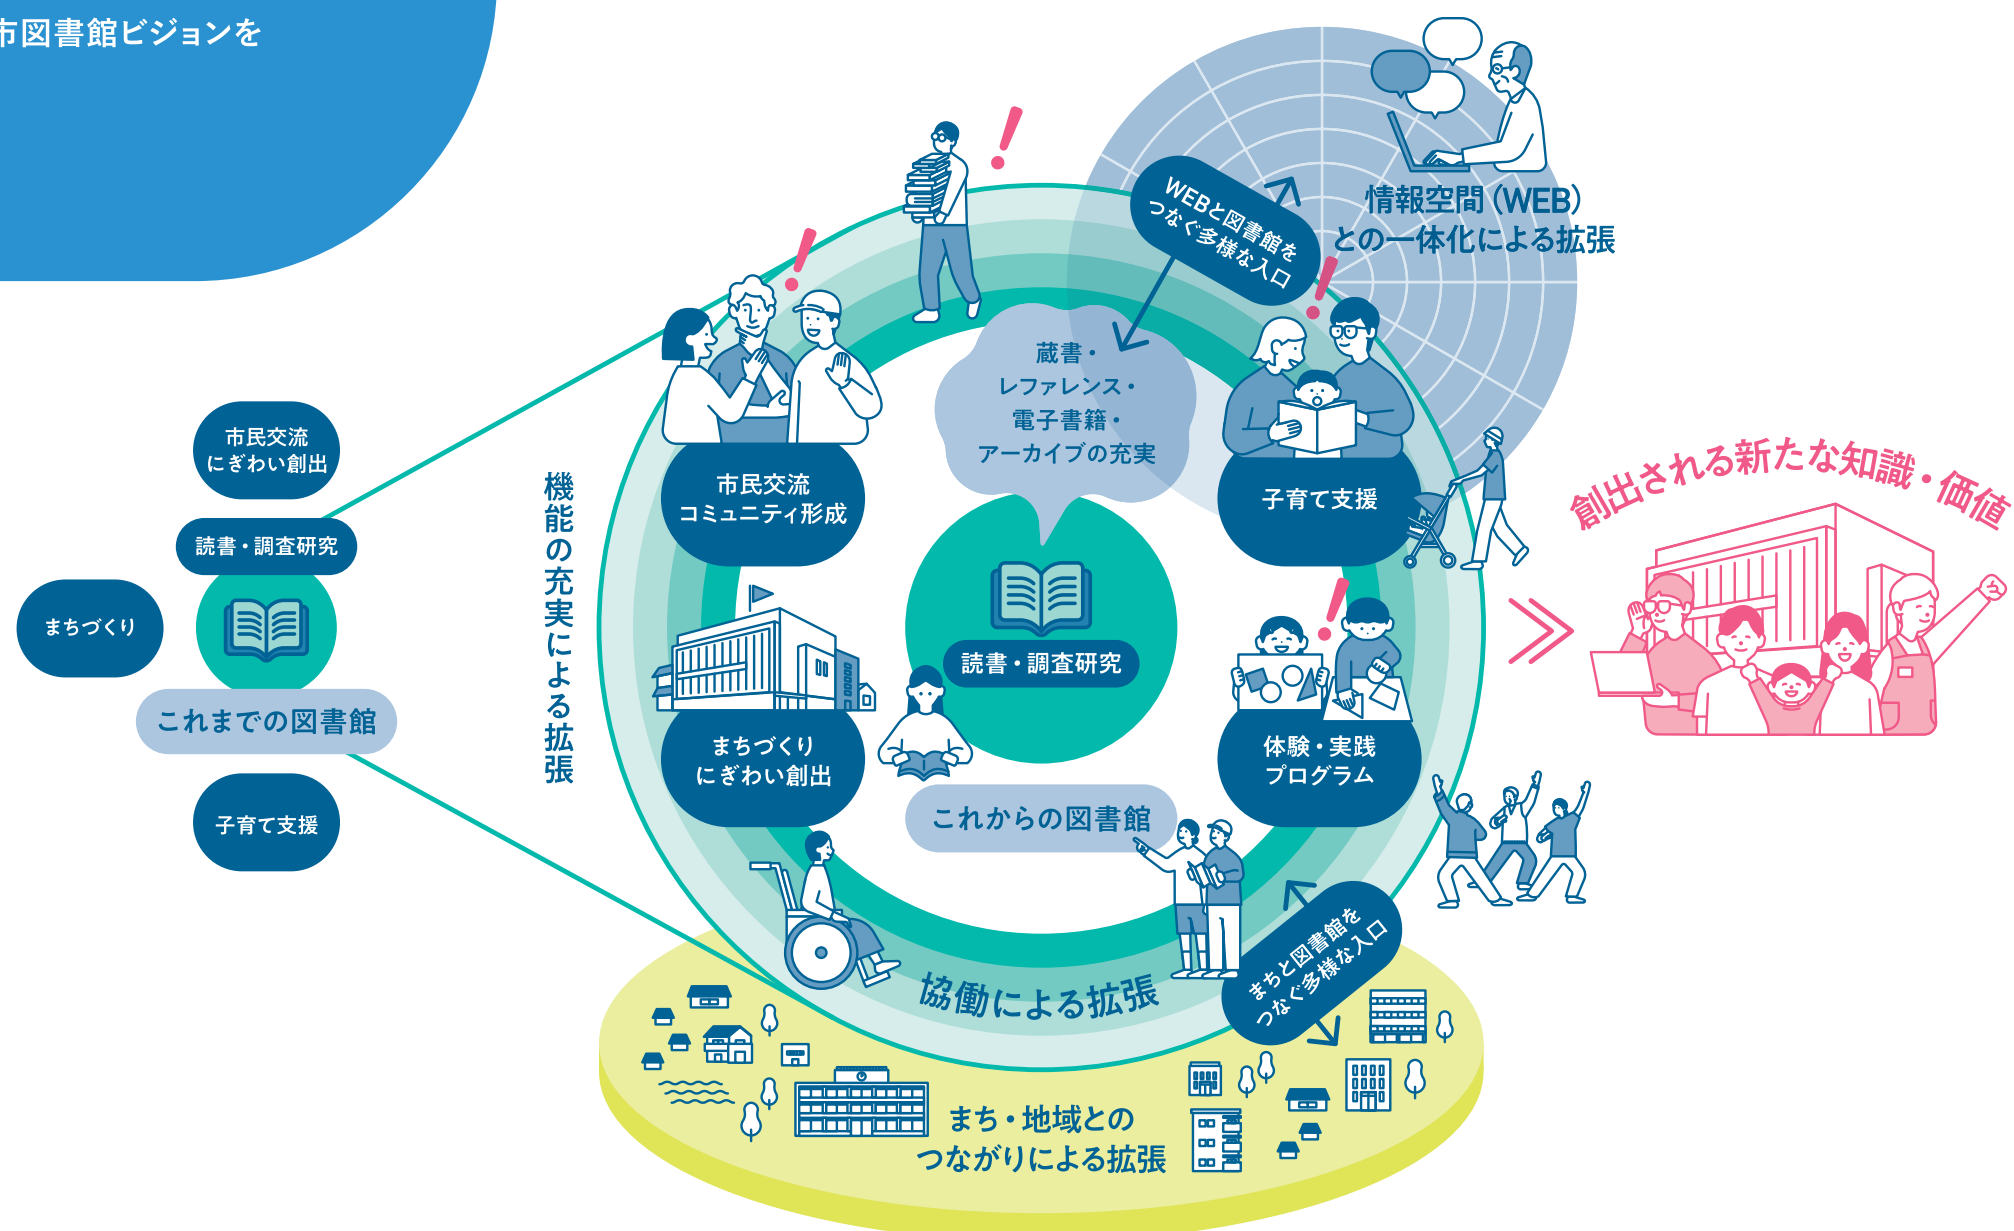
市図書館ビジョンを

市民交流
にぎわい創出

読書・調査研究

まちづくり

これまでの図書館

子育て支援

機能の充実による拡張

WEBと図書館を
つなぐ多様な入口

情報空間（WEB）
との一体化による拡張

蔵書・
レファレンス・
電子書籍・
アーカイブの充実

市民交流
コミュニティ形成

子育て支援

読書・調査研究

まちづくり
にぎわい創出

体験・実践
プログラム

これからの図書館

創出される新たな知識・価値

協働による拡張

まちと図書館を
つなぐ多様な入口

まち・地域との
つながりによる拡張